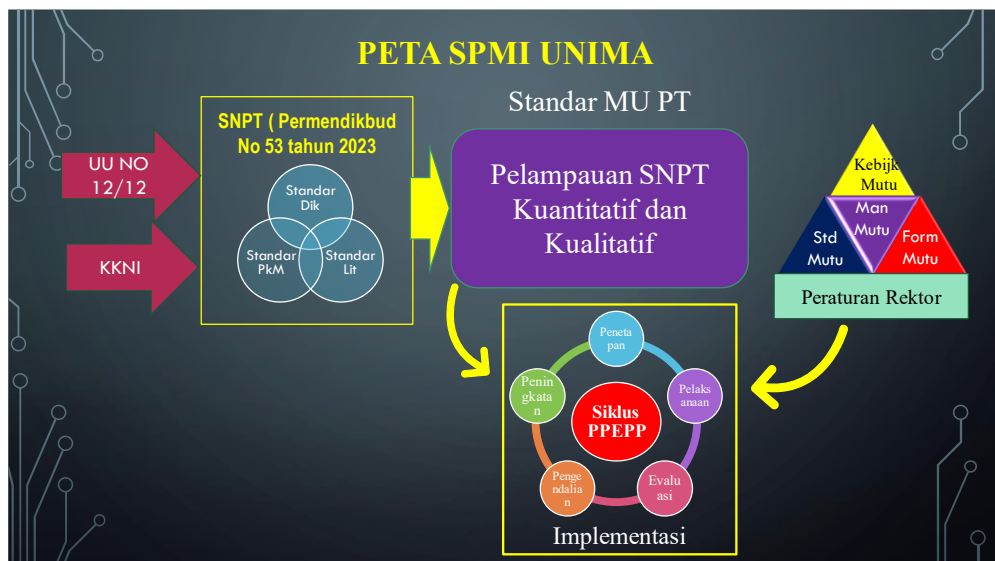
PETA SPMI UNIMA

UU NO 12/12

KKNI

SNPT ( Permendikbud No 53 tahun 2023

Standar Dik

Standar PkM

Standar Lit

Standar MU PT

Pelampauan SNPT Kuantitatif dan Kualitatif

Kebijk Mutu

Man Mutu

Std Mutu

Form Mutu

Peraturan Rektor

Penetapan

Pelaksanaan

Evaluasi

Pengendalian

Peningkatan

Siklus PPEPP

Implementasi